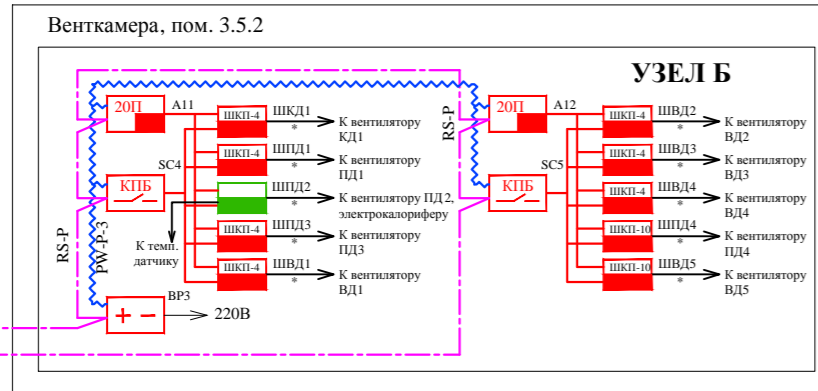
Венткамера, пом. 3.5.2

УЗЕЛ Б

20П
A11
ШКП-4
ШКД1
*
К вентилятору КД1
ШКП-4
ШПД1
*
К вентилятору ПД1
SC4
ШПД2
*
К вентилятору ПД 2, электрокалориферу
КПБ
ШКП-4
ШПД3
*
К вентилятору ПД3
К темп. датчику
ШКП-4
ШВД1
*
К вентилятору ВД1
RS-P
PW-P-3
BP3
+ −
220В

RS-P
20П
A12
ШКП-4
ШВД2
*
К вентилятору ВД2
SC5
ШКП-4
ШВД3
*
К вентилятору ВД3
КПБ
ШКП-4
ШВД4
*
К вентилятору ВД4
ШКП-10
ШПД4
*
К вентилятору ПД4
ШКП-10
ШВД5
*
К вентилятору ВД5